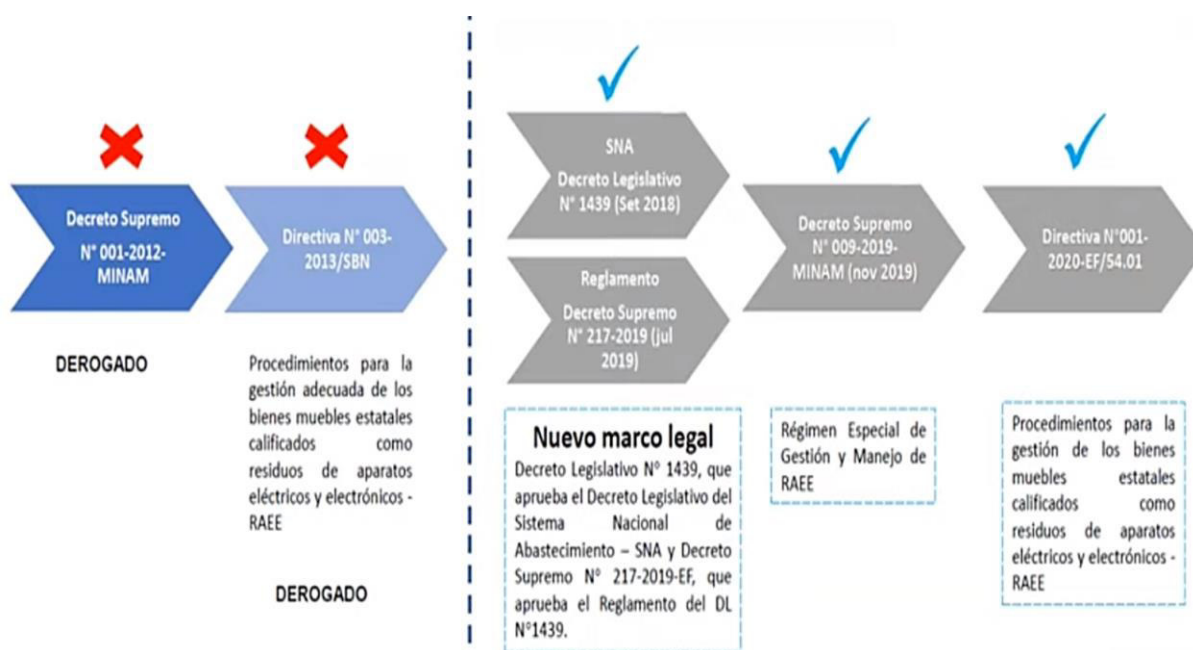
Decreto Supremo N° 001-2012-MINAM

DEROGADO

Directiva N° 003-2013/SBN

Procedimientos para la gestión adecuada de los bienes muebles estatales calificados como residuos de aparatos eléctricos y electrónicos - RAEE

DEROGADO

SNA
Decreto Legislativo N° 1439 (Set 2018)

Reglamento
Decreto Supremo N° 217-2019 (jul 2019)

Nuevo marco legal
Decreto Legislativo N° 1439, que aprueba el Decreto Legislativo del Sistema Nacional de Abastecimiento – SNA y Decreto Supremo N° 217-2019-EF, que aprueba el Reglamento del DL N°1439.

Decreto Supremo N° 009-2019-MINAM (nov 2019)

Régimen Especial de Gestión y Manejo de RAEE

Directiva N°001-2020-EF/54.01

Procedimientos para la gestión de los bienes muebles estatales calificados como residuos de aparatos eléctricos y electrónicos - RAEE